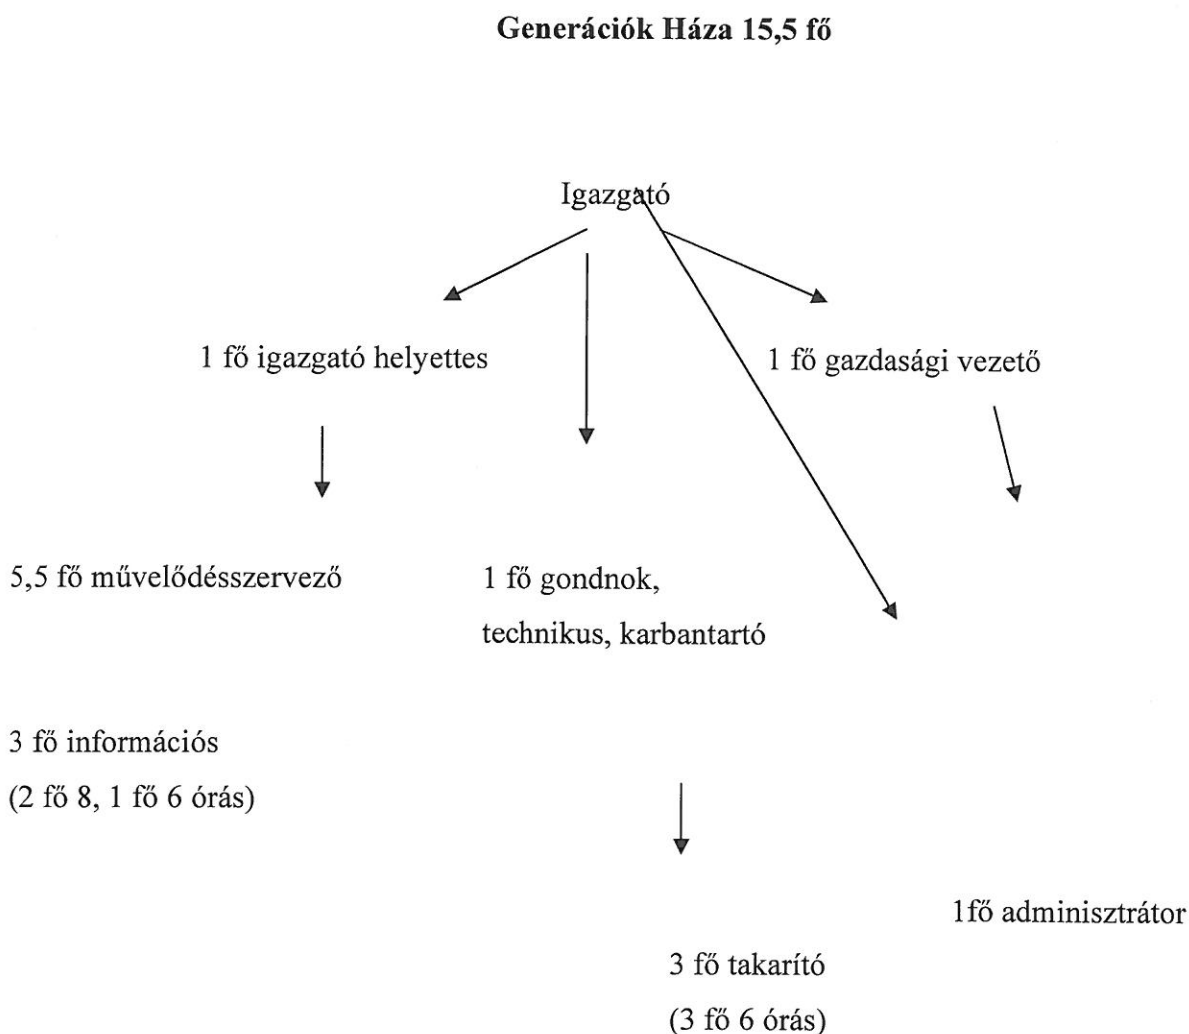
**Generációk Háza 15,5 fő**

Igazgató

1 fő igazgató helyettes

1 fő gazdasági vezető

5,5 fő művelődésszervező

1 fő gondnok, technikus, karbantartó

3 fő információs (2 fő 8, 1 fő 6 órás)

1fő adminisztrátor

3 fő takarító (3 fő 6 órás)